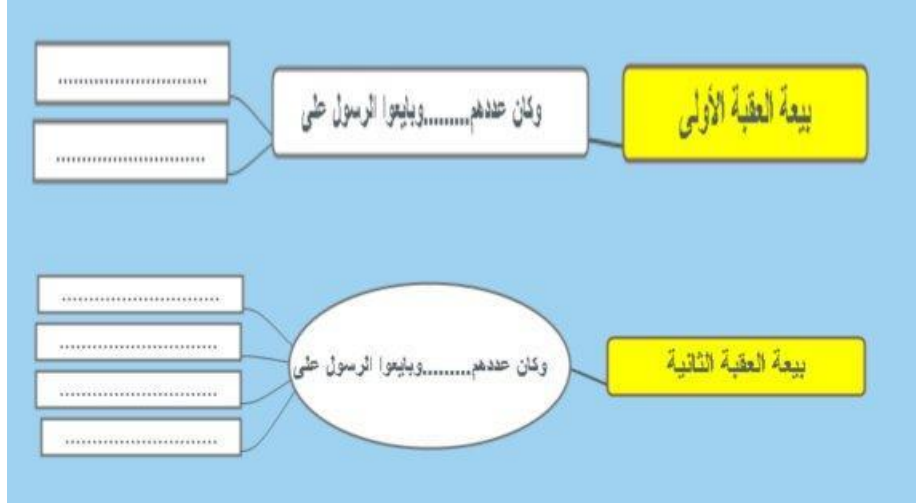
بيعة العقبة الأولى

وكان عددهم........وبايعوا الرسول على

..............................

..............................

بيعة العقبة الثانية

وكان عددهم........وبايعوا الرسول على

..............................

..............................

..............................

..............................